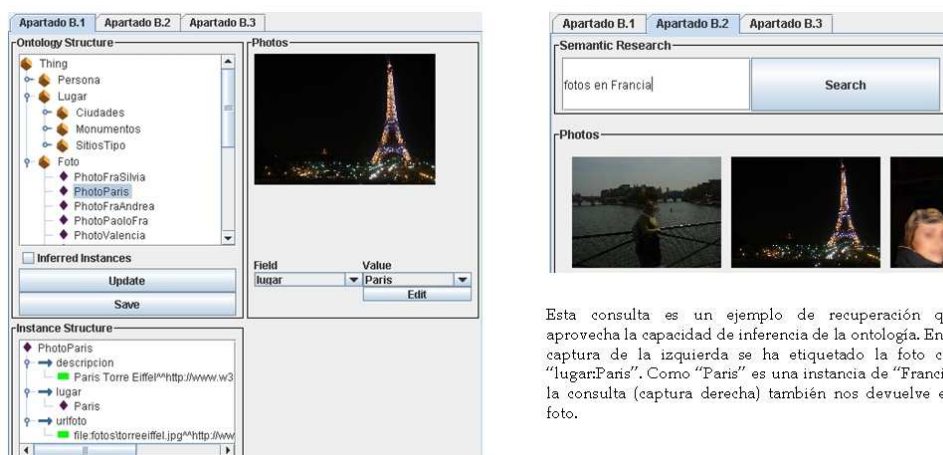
Apartado B.1 Apartado B.2 Apartado B.3

Ontology Structure

Thing
Persona
Lugar
Ciudades
Monumentos
SitiosTipo
Foto
PhotoFraSilvia
PhotoParis
PhotoFraAndrea
PhotoPaoloFra
PhotoValencia

Inferred Instances

Update

Save

Photos

| Field | Value |
|---|---|
| lugar | Paris |

Edit

Instance Structure

PhotoParis
descripcion
Paris Torre Eiffel^^http://www.w3
lugar
Paris
urlfoto
file:fotos\torreeiffel.jpg^^http://ww

Apartado B.1 Apartado B.2 Apartado B.3

Semantic Research

fotos en Francia

Search

Photos

Esta consulta es un ejemplo de recuperación q aprovecha la capacidad de inferencia de la ontología. En captura de la izquierda se ha etiquetado la foto c "lugar:Paris". Como "Paris" es una instancia de "Franci la consulta (captura derecha) también nos devuelve e foto.